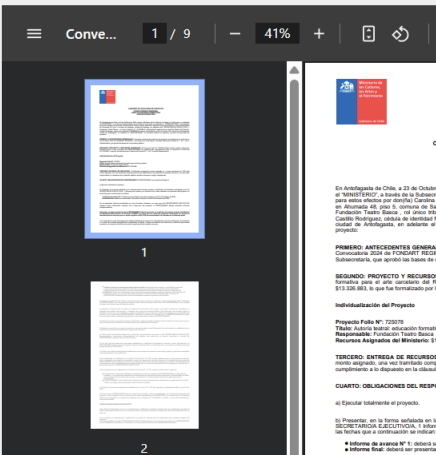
Conve...
1 / 9
41%

1

2

Ministerio de las Culturas, las Artes y el Patrimonio

Gobierno de Chile

C

En Antofagasta de Chile, a 23 de Octubr
"MINISTERIO", a través de la Subsecre
para estos efectos por don(ña) Carolina
en Ahumada 48, piso 5, comuna de Sa
Fundación Teatro Basca , rol único trib
Castillo Rodríguez, cédula de identidad N
ciudad de Antofagasta, en adelante el
proyecto:

PRIMERO: ANTECEDENTES GENERA
Convocatoria 2024 de FONDART REGI
Subsecretaría, que aprobó las bases de c

SEGUNDO: PROYECTO Y RECURSO
formativa para el arte carcelario del R
$13.326.883, lo que fue formalizado por l

Individualización del Proyecto

Proyecto Folio N°: 725078
Título: Autoría teatral: educación formati
Responsable: Fundación Teatro Basca
Recursos Asignados del Ministerio: $1

TERCERO: ENTREGA DE RECURSOS
monto asignado, una vez tramitado comp
cumplimiento a lo dispuesto en la cláusul

CUARTO: OBLIGACIONES DEL RESPO

a) Ejecutar totalmente el proyecto.

b) Presentar, en la forma señalada en l
SECRETARIOIA EJECUTIVOIA, 1 Inform
las fechas que a continuación se indican:

• Informe de avance N° 1: deberá s
• Informe final: deberá ser presenta